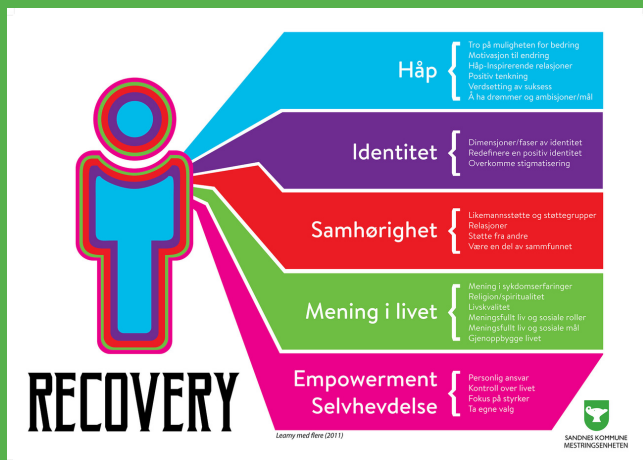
Håp
Tro på muligheten for bedring
Motivasjon til endring
Håp-Inspirerende relasjoner
Positiv tenkning
Verdsetting av suksess
Å ha drømmer og ambisjoner/mål

Identitet
Dimensjoner/faser av identitet
Redefinere en positiv identitet
Overkomme stigmatisering

Samhørighet
Likemannsstøtte og støttegrupper
Relasjoner
Støtte fra andre
Være en del av sammfunnet

Mening i livet
Mening i sykdomserfaringer
Religion/spiritualitet
Livskvalitet
Meningsfullt liv og sosiale roller
Meningsfullt liv og sosiale mål
Gjenoppbygge livet

Empowerment
Selvhevdelse
Personlig ansvar
Kontroll over livet
Fokus på styrker
Ta egne valg

RECOVERY

Leamy med flere (2011)

SANDNES KOMMUNE
MESTRINGSENHETEN